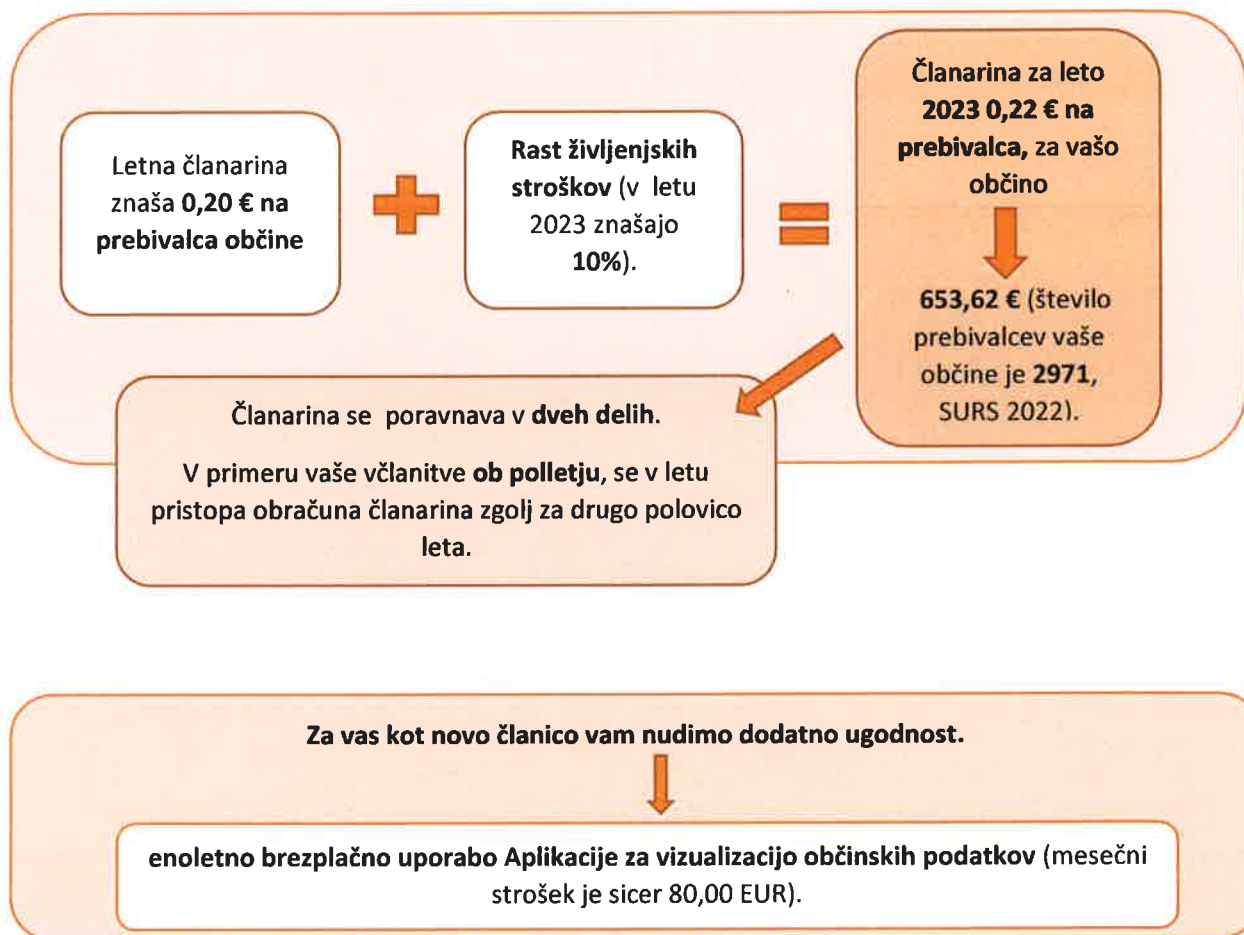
Letna članarina znaša **0,20 € na prebivalca občine**

**Rast življenjskih stroškov** (v letu 2023 znašajo **10%**).

**Članarina za leto 2023 0,22 € na prebivalca,** za vašo občino

**653,62 €** (število prebivalcev vaše občine je **2971**, SURS 2022).

Članarina se poravnava v **dveh delih**.

V primeru vaše včlanitve **ob polletju**, se v letu pristopa obračuna članarina zgolj za drugo polovico leta.

**Za vas kot novo članico vam nudimo dodatno ugodnost.**

**enoletno brezplačno uporabo Aplikacije za vizualizacijo občinskih podatkov** (mesečni strošek je sicer 80,00 EUR).